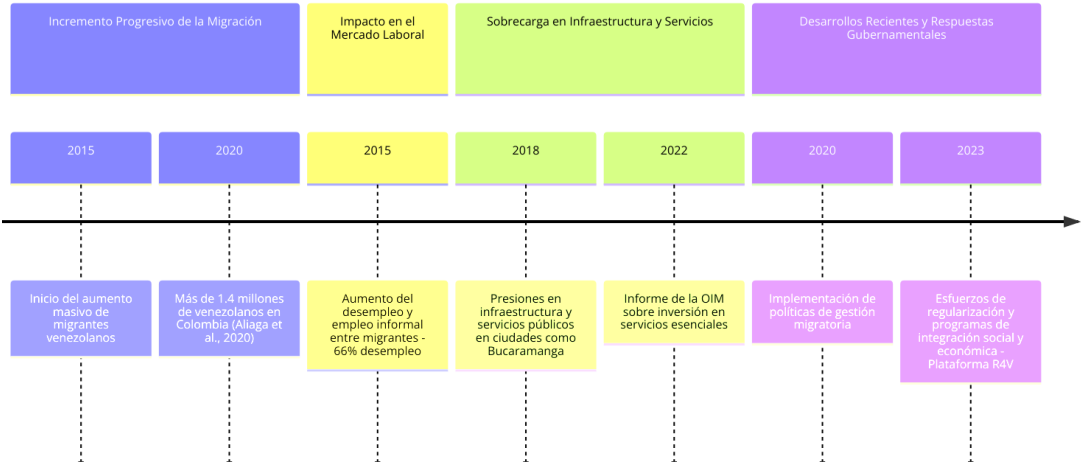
Incremento Progresivo de la Migración

Impacto en el Mercado Laboral

Sobrecarga en Infraestructura y Servicios

Desarrollos Recientes y Respuestas Gubernamentales

2015

2020

2015

2018

2022

2020

2023

Inicio del aumento masivo de migrantes venezolanos

Más de 1.4 millones de venezolanos en Colombia (Aliaga et al., 2020)

Aumento del desempleo y empleo informal entre migrantes - 66% desempleo

Presiones en infraestructura y servicios públicos en ciudades como Bucaramanga

Informe de la OIM sobre inversión en servicios esenciales

Implementación de políticas de gestión migratoria

Esfuerzos de regularización y programas de integración social y económica - Plataforma R4V